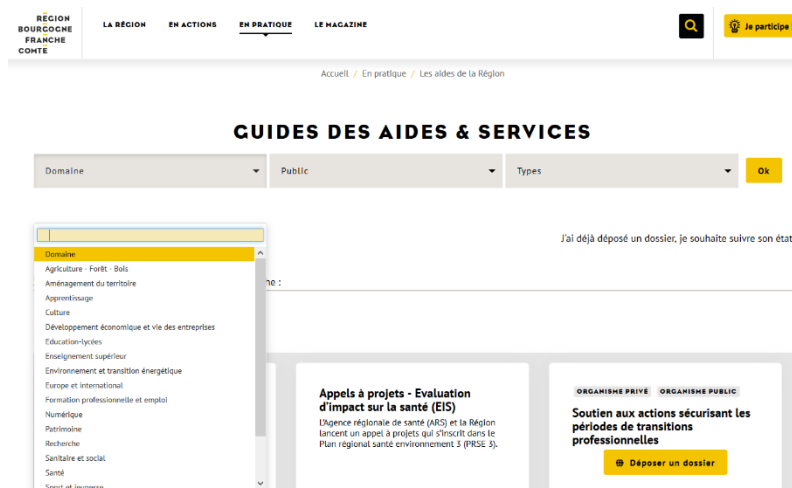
RÉGION BOURGOGNE FRANCHE COMTE

LA RÉGION EN ACTIONS EN PRATIQUE LE MAGAZINE

Je participe

Accueil / En pratique / Les aides de la Région

GUIDES DES AIDES & SERVICES

Domaine Public Types Ok

J'ai déjà déposé un dossier, je souhaite suivre son état

Domaine
Agriculture - Forêt - Bois
Aménagement du territoire
Apprentissage
Culture
Développement économique et vie des entreprises
Education-lycées
Enseignement supérieur
Environnement et transition énergétique
Europe et international
Formation professionnelle et emploi
Numérique
Patrimoine
Recherche
Sanitaire et social
Santé
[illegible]

ne :

Appels à projets - Evaluation d'impact sur la santé (EIS)

L'Agence régionale de santé (ARS) et la Région lancent un appel à projets qui s'inscrit dans le Plan régional santé environnement 3 (PRSE 3).

ORGANISME PRIVÉ ORGANISME PUBLIC

Soutien aux actions sécurisant les périodes de transitions professionnelles

Déposer un dossier